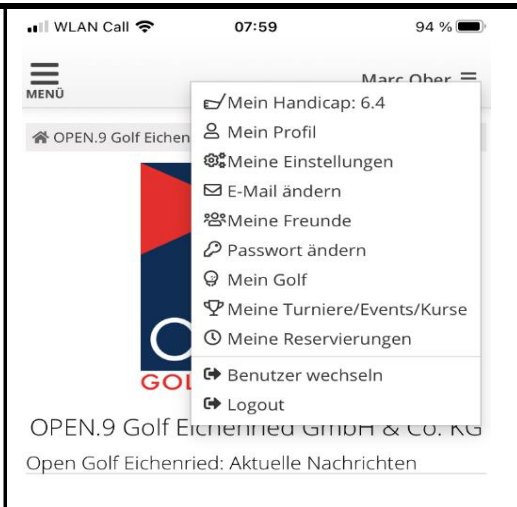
WLAN Call 07:59 94 %

MENÜ

Marc Ober

OPEN.9 Golf Eichen

Mein Handicap: 6.4
Mein Profil
Meine Einstellungen
E-Mail ändern
Meine Freunde
Passwort ändern
Mein Golf
Meine Turniere/Events/Kurse
Meine Reservierungen
Benutzer wechseln
Logout

GOL

OPEN.9 Golf Eichenried GmbH & Co. KG

Open Golf Eichenried: Aktuelle Nachrichten